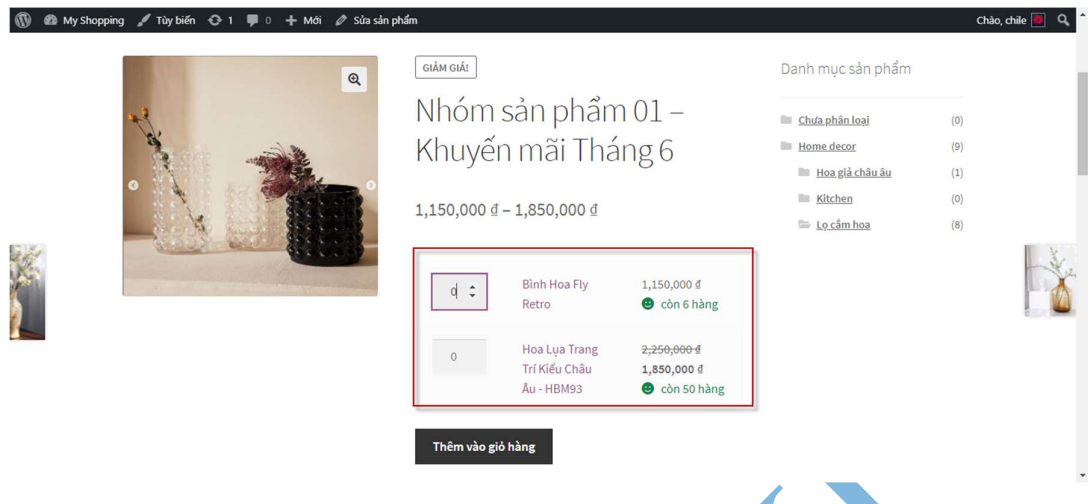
My Shopping  Tùy biến  1  0  Mới  Sửa sản phẩm

Chào, chile

GIẢM GIÁ!

Nhóm sản phẩm 01 – Khuyến mãi Tháng 6

1,150,000 ₫ – 1,850,000 ₫

| | | |
|---|---|---|
| 0 | Bình Hoa Fly Retro | 1,150,000 ₫ còn 6 hàng |
| 0 | Hoa Lụa Trang Trí Kiểu Châu Âu - HBM93 | ~~2,250,000 ₫~~ 1,850,000 ₫ còn 50 hàng |

Thêm vào giỏ hàng

Danh mục sản phẩm

| | |
|---|---|
| Chưa phân loại | (0) |
| Home decor | (9) |
| Hoa giả châu âu | (1) |
| Kitchen | (0) |
| Lọ cắm hoa | (8) |